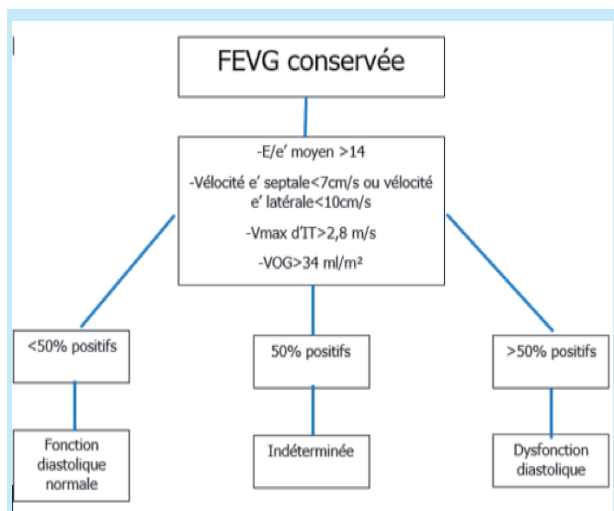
FEVG conservée

-E/e' moyen >14

-Vélocité e' septale<7cm/s ou vélocité e' latérale<10cm/s

-Vmax d'IT>2,8 m/s

-VOG>34 ml/m²

<50% positifs

50% positifs

>50% positifs

Fonction diastolique normale

Indéterminée

Dysfonction diastolique